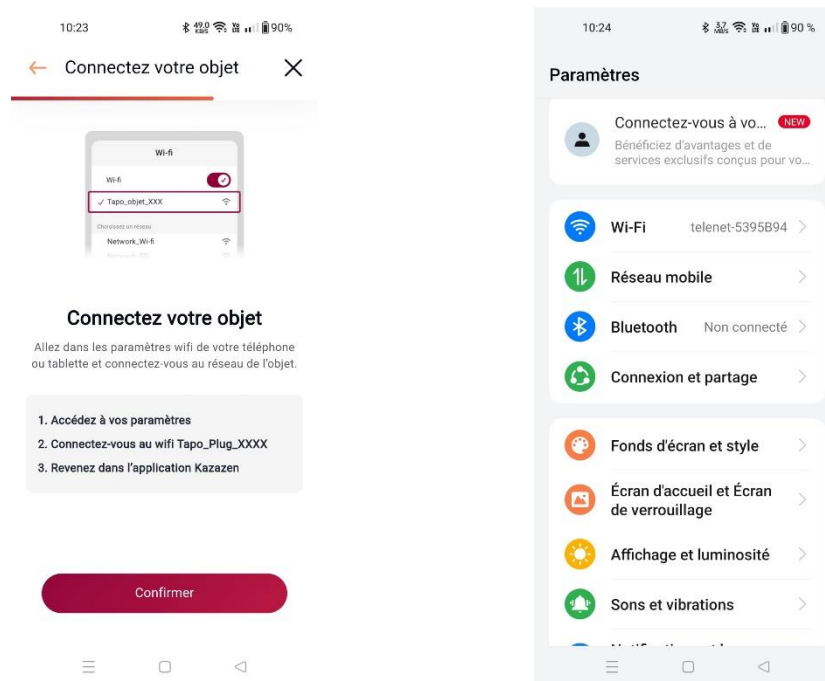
10:23 49,0 KB/S 90%

← Connectez votre objet ✕

Wi-fi
Wi-fi
✓ Tapo_objet_XXX
Choisissez un réseau
Network_Wi-fi

Connectez votre objet

Allez dans les paramètres wifi de votre téléphone ou tablette et connectez-vous au réseau de l'objet.

1. Accédez à vos paramètres
2. Connectez-vous au wifi Tapo_Plug_XXXX
3. Revenez dans l'application Kazazen

Confirmer

10:24 3,7 KB/S 90 %

Paramètres

Connectez-vous à vo... NEW
Bénéficiez d'avantages et de services exclusifs conçus pour vo...

Wi-Fi telenet-5395B94 >
Réseau mobile >
Bluetooth Non connecté >
Connexion et partage >

Fonds d'écran et style >
Écran d'accueil et Écran de verrouillage >
Affichage et luminosité >
Sons et vibrations >
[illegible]